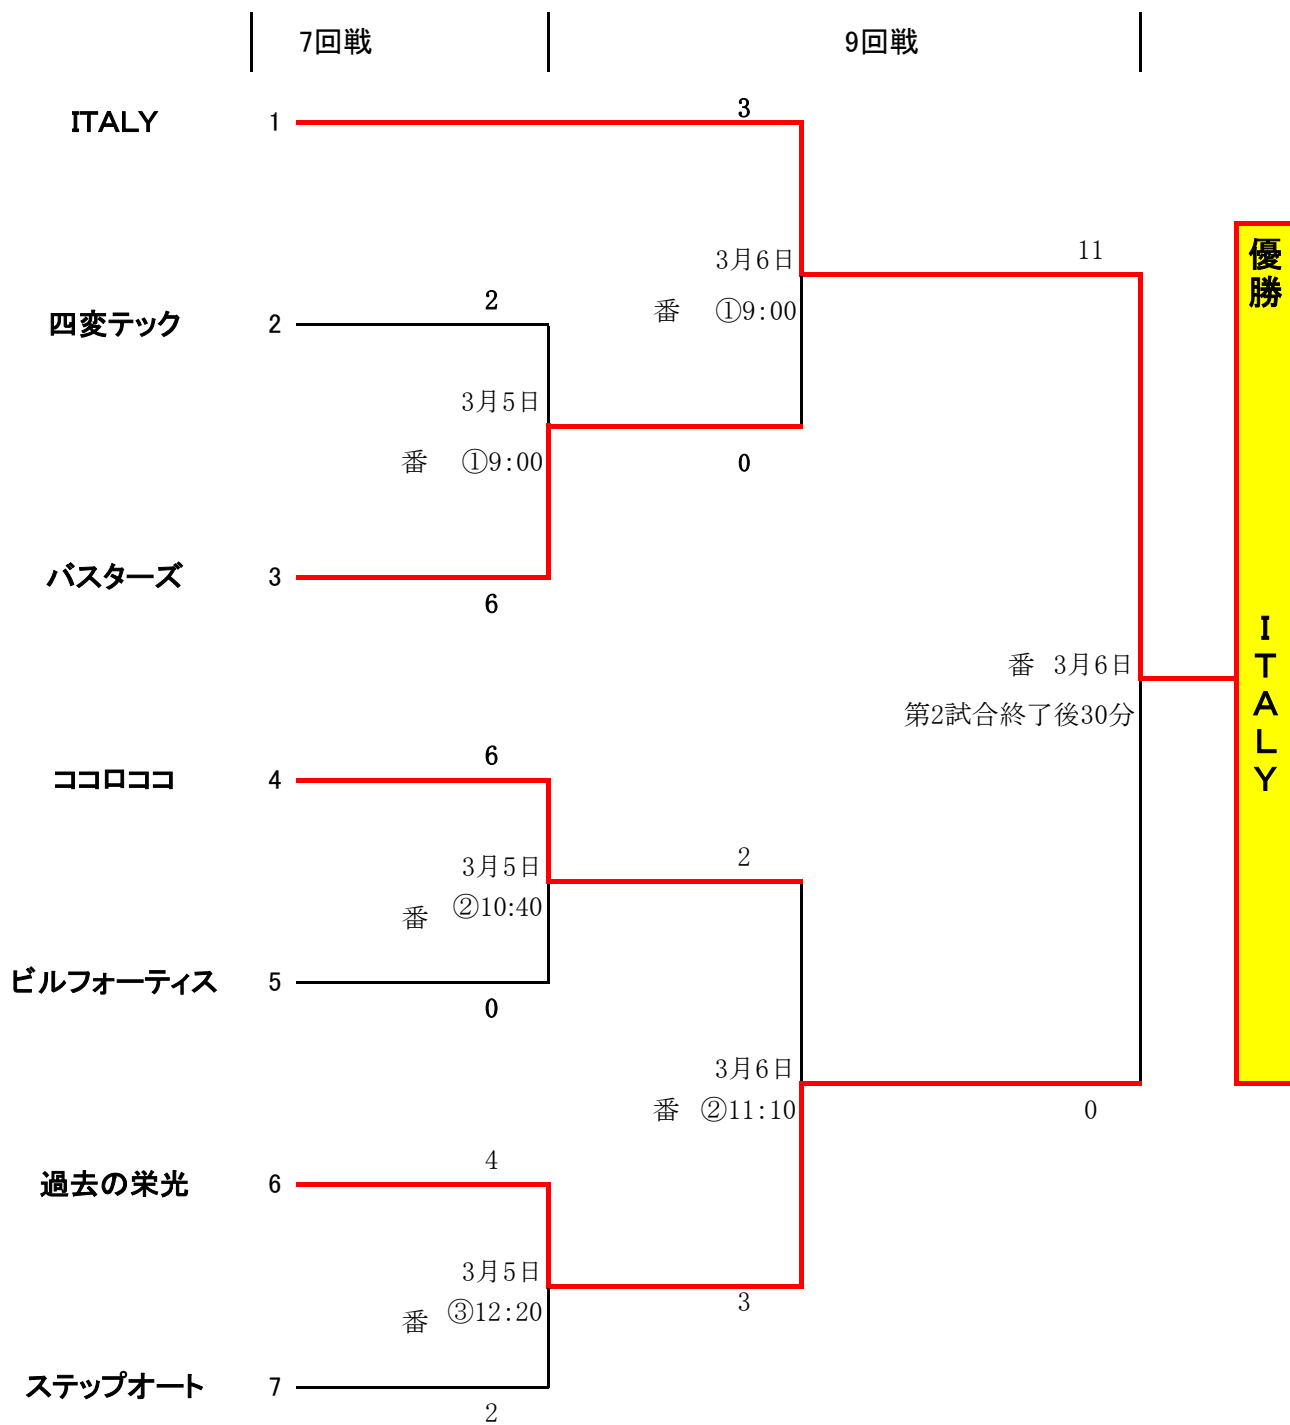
7回戦

9回戦

ITALY 1

3

3月6日

番 ①9:00

11

優勝

四変テック 2

2

3月5日

番 ①9:00

0

バスターズ 3

6

I T A L Y

番 3月6日

第2試合終了後30分

ココロココ 4

6

3月5日

番 ②10:40

2

ビルフォーティス 5

0

3月6日

番 ②11:10

0

過去の栄光 6

4

3月5日

番 ③12:20

3

ステップオート 7

2